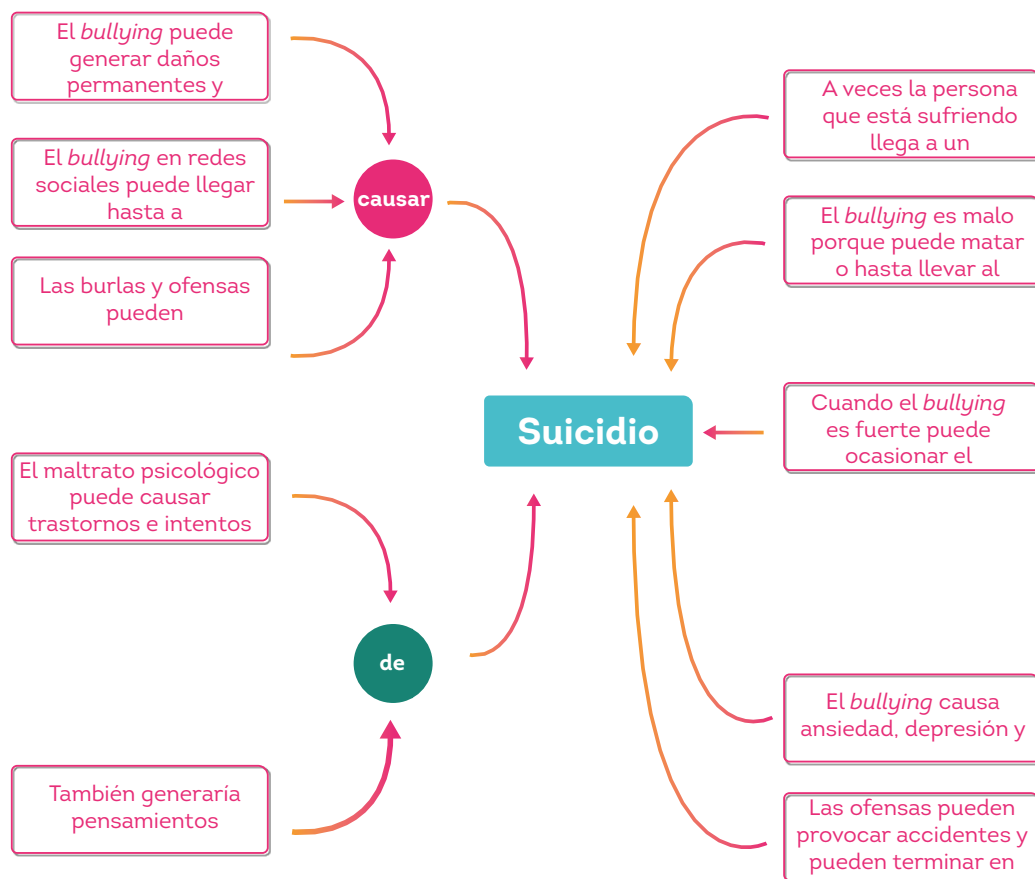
El *bullying* puede generar daños permanentes y

El *bullying* en redes sociales puede llegar hasta a

Las burlas y ofensas pueden

causar

A veces la persona que está sufriendo llega a un

El *bullying* es malo porque puede matar o hasta llevar al

Suicidio

Cuando el *bullying* es fuerte puede ocasionar el

El maltrato psicológico puede causar trastornos e intentos

de

También generaría pensamientos

El *bullying* causa ansiedad, depresión y

Las ofensas pueden provocar accidentes y pueden terminar en